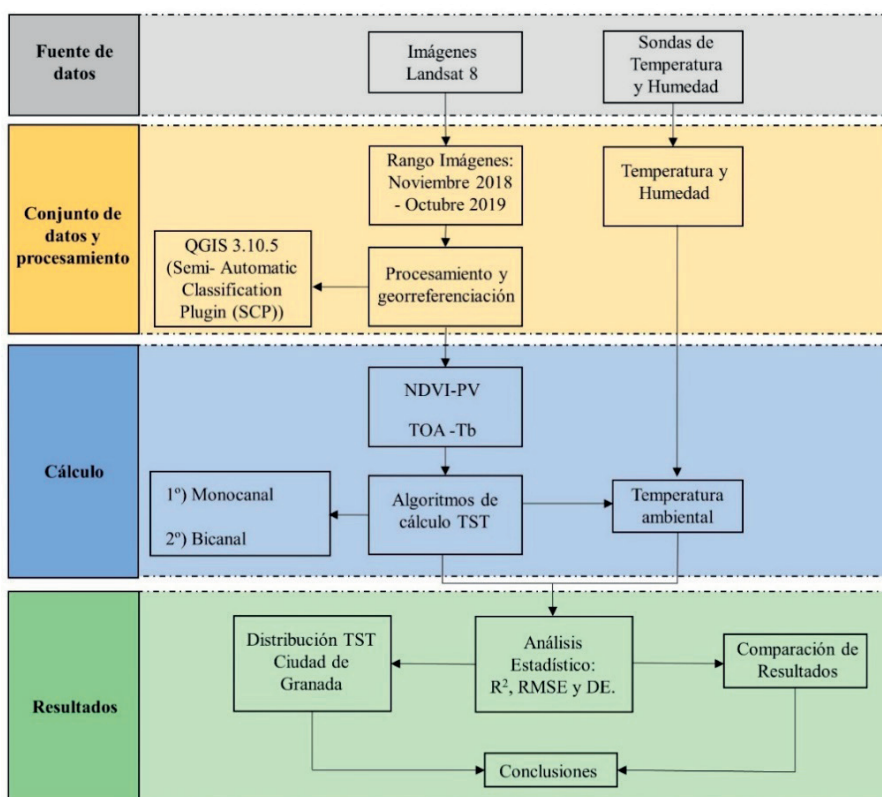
Fuente de datos

Imágenes Landsat 8

Sondas de Temperatura y Humedad

Conjunto de datos y procesamiento

Rango Imágenes: Noviembre 2018 - Octubre 2019

Temperatura y Humedad

QGIS 3.10.5 (Semi- Automatic Classification Plugin (SCP))

Procesamiento y georreferenciación

Cálculo

NDVI-PV

TOA -Tb

1º) Monocanal

2º) Bicanal

Algoritmos de cálculo TST

Temperatura ambiental

Resultados

Distribución TST Ciudad de Granada

Análisis Estadístico: $R^2$, RMSE y DE.

Comparación de Resultados

Conclusiones